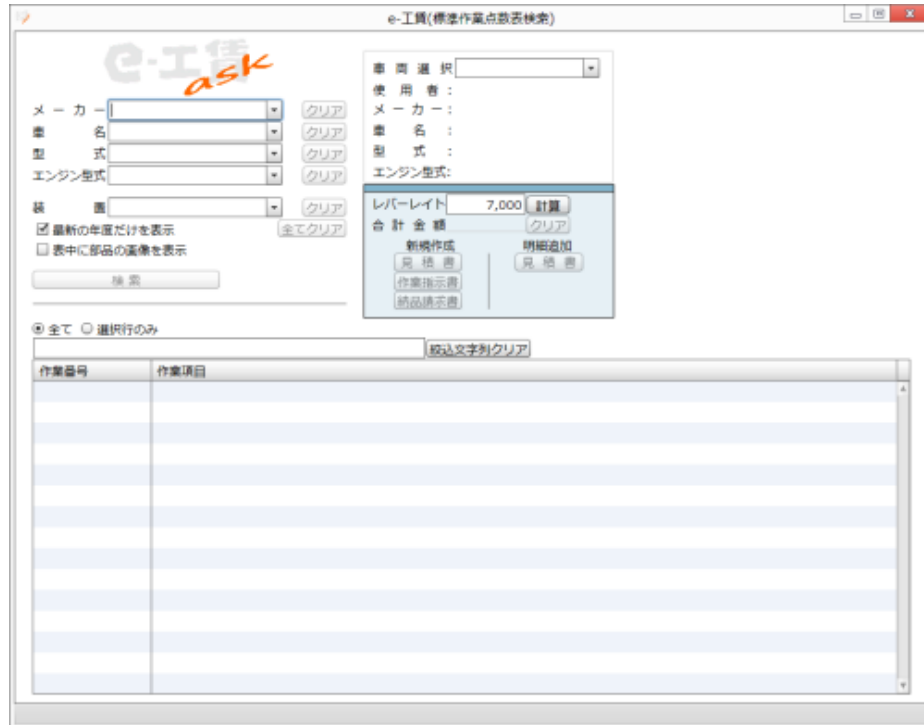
e-工賃(標準作業点数表検索)

e-工賃 ask

メーカー
クリア
車名
クリア
型式
クリア
エンジン型式
クリア
装置
クリア
☑ 最新の年度だけを表示
全てクリア
☐ 表中に部品の画像を表示
検索

車両選択
使用者:
メーカー:
車名:
型式:
エンジン型式:

レバーレイト 7,000 計算
合計金額 クリア
新規作成
見積書
作業指示書
納品請求書
明細追加
見積書

◉ 全て ○ 選択行のみ
絞込文字列クリア

| 作業番号 | 作業項目 |
|---|---|